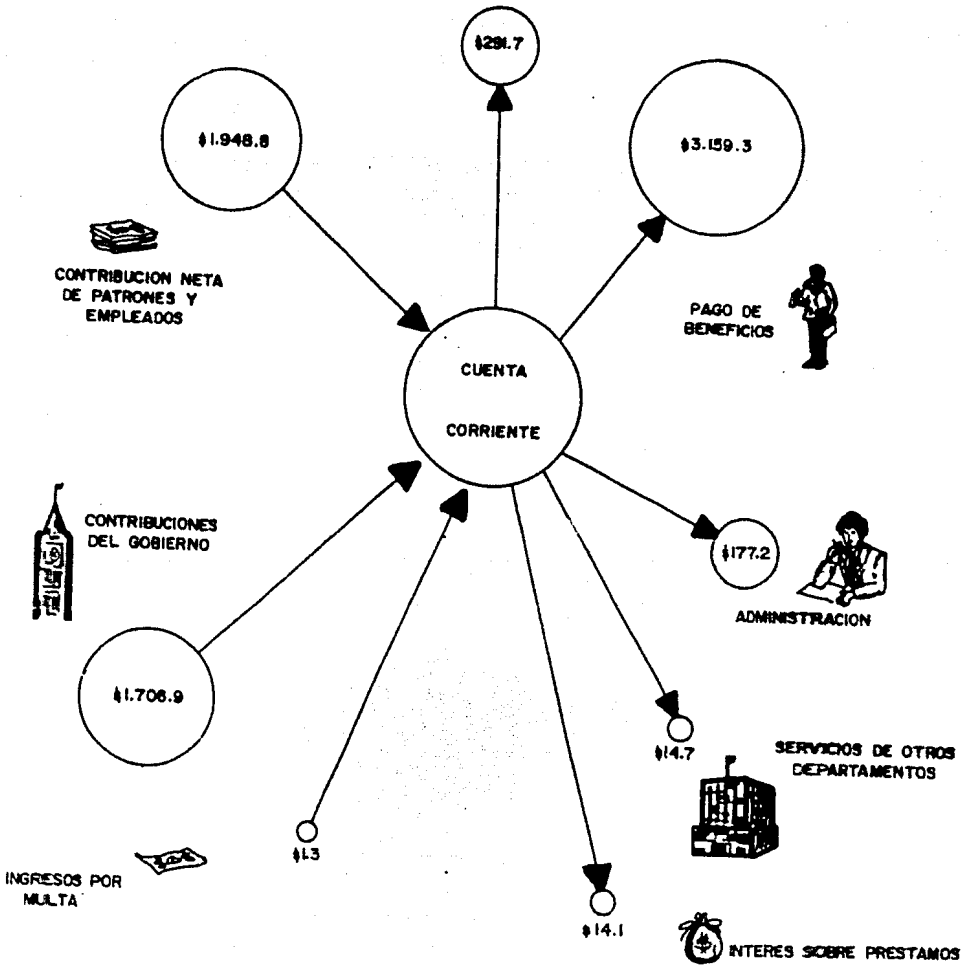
$291.7

$1.948.8

$3.159.3

CONTRIBUCION NETA DE PATRONES Y EMPLEADOS

PAGO DE BENEFICIOS

CUENTA

CORRIENTE

CONTRIBUCIONES DEL GOBIERNO

$177.2

ADMINISTRACION

$1.706.9

$14.7

SERVICIOS DE OTROS DEPARTAMENTOS

$13

INGRESOS POR MULTA

$14.1

INTERES SOBRE PRESTAMOS